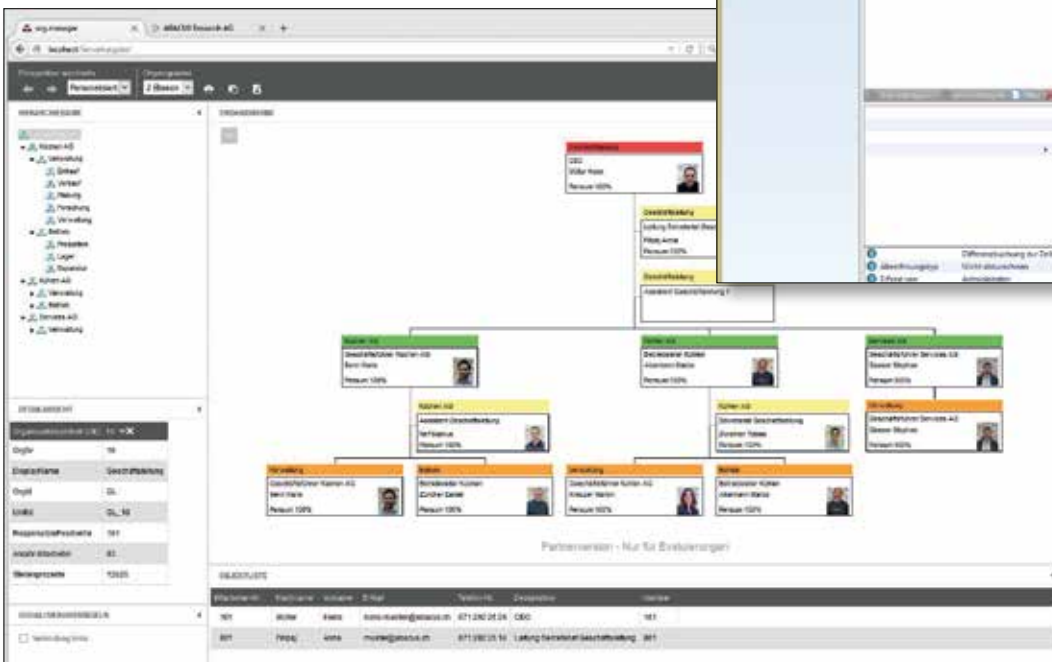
org.manager
abacus Research AG

localhost/Verwaltungsbild

Perspektive wechseln
Personalstamm
Organigramm
2 Ebenen

HIERARCHIESICHT

Küchen AG
Verwaltung
Einkauf
Verkauf
Planung
Forschung
Verwaltung
Betrieb
Produktion
Lager
Reparatur
Kühlen AG
Verwaltung
Betrieb
Services AG
Verwaltung

ORGANIGRAMM

Geschäftsleitung
CEO
Müller Roland
Pensum 100%

Geschäftsleitung
Leitung Sekretariat Geschäftsleitung
Pitbaj Anna
Pensum 100%

Geschäftsleitung
Assistent Geschäftsleitung

Küchen AG
Geschäftsführer Küchen AG
Benz Hans
Pensum 100%

Kühlen AG
Betriebsleiter Kühlen
Albertoni Marco
Pensum 100%

Services AG
Geschäftsführer Services AG
Seeser Stephan
Pensum 100%

Küchen AG
Assistent Geschäftsleitung
Tell Ramus
Pensum 100%

Kühlen AG
Sekretariat Geschäftsleitung
Zurcher Tobias
Pensum 100%

Verwaltung
Geschäftsführer Services AG
Seeser Stephan
Pensum 100%

Verwaltung
Geschäftsführer Küchen AG
Benz Hans
Pensum 100%

Betrieb
Betriebsleiter Küchen
Zurcher Daniel
Pensum 100%

Verwaltung
Geschäftsführer Kühlen AG
Kreuzer Martin
Pensum 100%

Betrieb
Betriebsleiter Kühlen
Albertoni Marco
Pensum 100%

Partnerversion - Nur für Evaluierungen

DETAILANSICHT

| Organisationseinheit (OE) | |
|---|---|
| OrgNr | 16 |
| Einsatzname | Geschäftsleitung |
| OrgId | GL |
| UnitId | GL_16 |
| Personalchefnummer | 161 |
| Anzahl Mitarbeiter | 83 |
| Stellenprozente | 10320 |

OBJEKTLISTE

| Mitarbeiter-Nr. | Nachname | Vorname | E-Mail | Telefon-Nr. | Bezeichnung | Stelle |
|---|---|---|---|---|---|---|
| 161 | Müller | Roland | roland.mueller@abacus.ch | 071 292 25 25 | CEO | 161 |
| 201 | Pitbaj | Anna | mueller@abacus.ch | 071 292 25 14 | Leitung Sekretariat Geschäftsleitung | 201 |

Verbindung ...

Differenzbuchung zur Zeit
Abrechnungstyp
Nicht abzurechnen
Erfasst von
Administrator